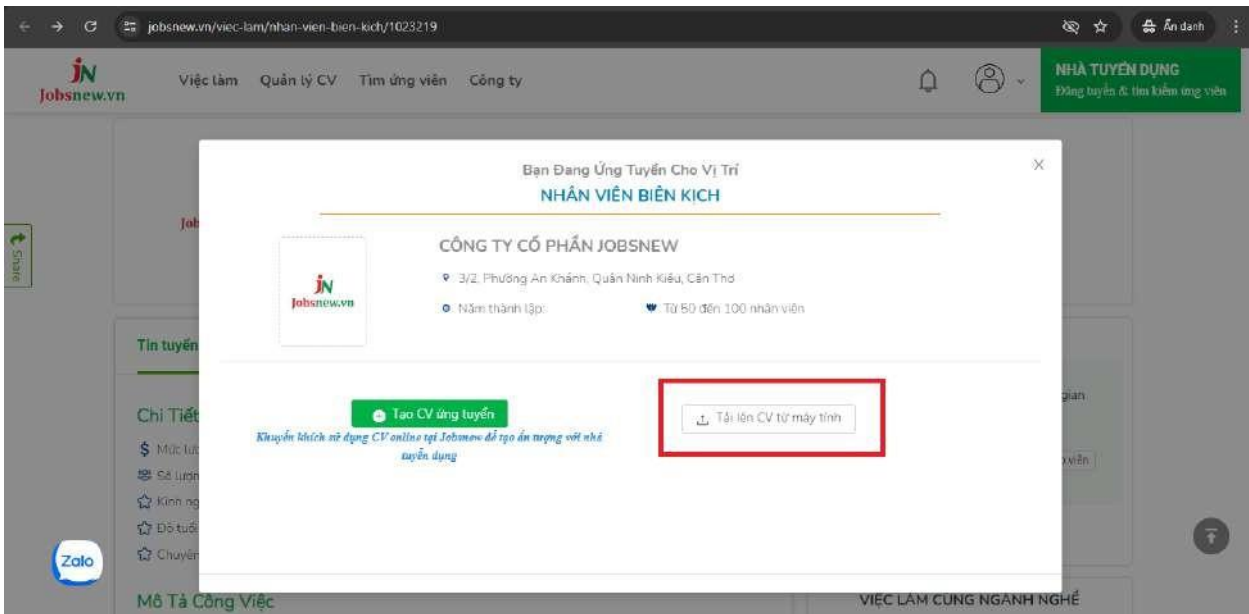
jobsnew.vn/viec-lam/nhan-vien-bien-kich/1023219

Ẩn danh

JN Jobsnew.vn

Việc làm Quản lý CV Tìm ứng viên Công ty

NHÀ TUYỂN DỤNG
Đăng tuyển & tìm kiếm ứng viên

Share

Job

Tin tuyển

Chi Tiết

Mức lư

Số lượn

Kinh ng

Độ tuổi

Chuyên

Mô Tả Công Việc

gian

viên

VIỆC LÀM CÙNG NGÀNH NGHỀ

Zalo

Bạn Đang Ứng Tuyển Cho Vị Trí
NHÂN VIÊN BIÊN KỊCH

×

JN Jobsnew.vn

CÔNG TY CỔ PHẦN JOBSNEW

3/2, Phường An Khánh, Quận Ninh Kiều, Cần Thơ

Năm thành lập:

Từ 50 đến 100 nhân viên

Tạo CV ứng tuyển

Khuyến khích sử dụng CV online tại Jobsnew để tạo ấn tượng với nhà tuyển dụng

Tải lên CV từ máy tính